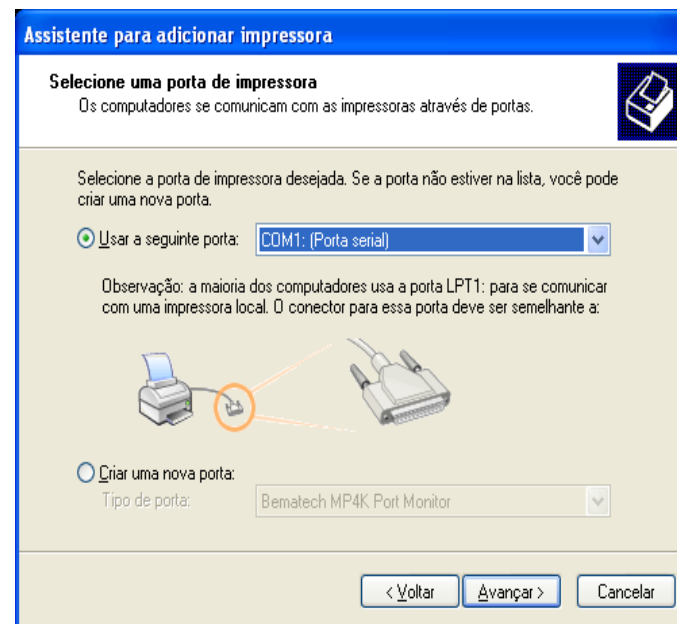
Assistente para adicionar impressora

Selecione uma porta de impressora
Os computadores se comunicam com as impressoras através de portas.

Selecione a porta de impressora desejada. Se a porta não estiver na lista, você pode criar uma nova porta.

Usar a seguinte porta: COM1: (Porta serial)

Observação: a maioria dos computadores usa a porta LPT1: para se comunicar com uma impressora local. O conector para essa porta deve ser semelhante a:

Criar uma nova porta:
Tipo de porta: Bematech MP4K Port Monitor

< Voltar | Avançar > | Cancelar